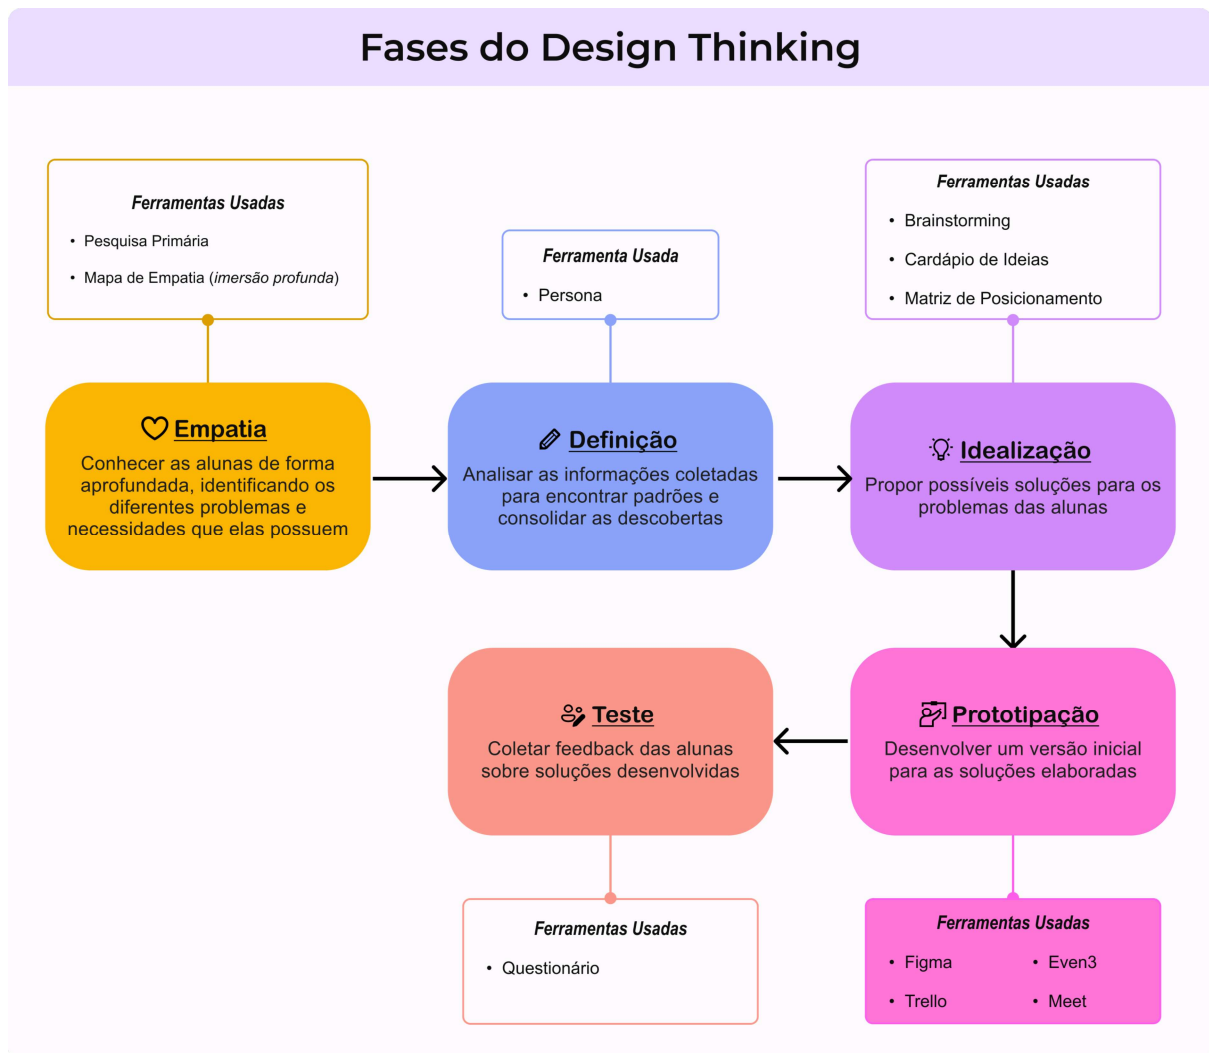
Fases do Design Thinking

Ferramentas Usadas
• Pesquisa Primária
• Mapa de Empatia (*imersão profunda*)

Empatia
Conhecer as alunas de forma aprofundada, identificando os diferentes problemas e necessidades que elas possuem

Ferramenta Usada
• Persona

Definição
Analisar as informações coletadas para encontrar padrões e consolidar as descobertas

Ferramentas Usadas
• Brainstorming
• Cardápio de Ideias
• Matriz de Posicionamento

Idealização
Propor possíveis soluções para os problemas das alunas

Prototipação
Desenvolver um versão inicial para as soluções elaboradas

Ferramentas Usadas
• Figma
• Even3
• Trello
• Meet

Teste
Coletar feedback das alunas sobre soluções desenvolvidas

Ferramentas Usadas
• Questionário